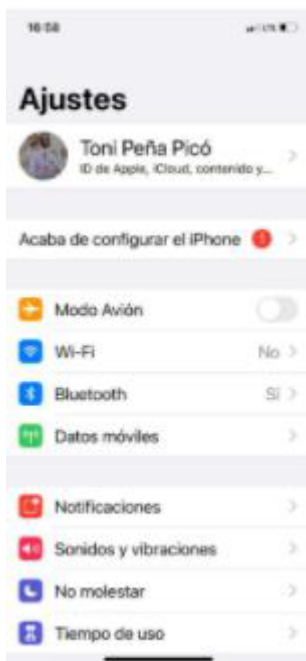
16:58

Ajustes

Toni Peña Picó
ID de Apple, iCloud, contenido y...

Acaba de configurar el iPhone 1

Modo Avión

Wi-Fi No

Bluetooth Sí

Datos móviles

Notificaciones

Sonidos y vibraciones

No molestar

Tiempo de uso